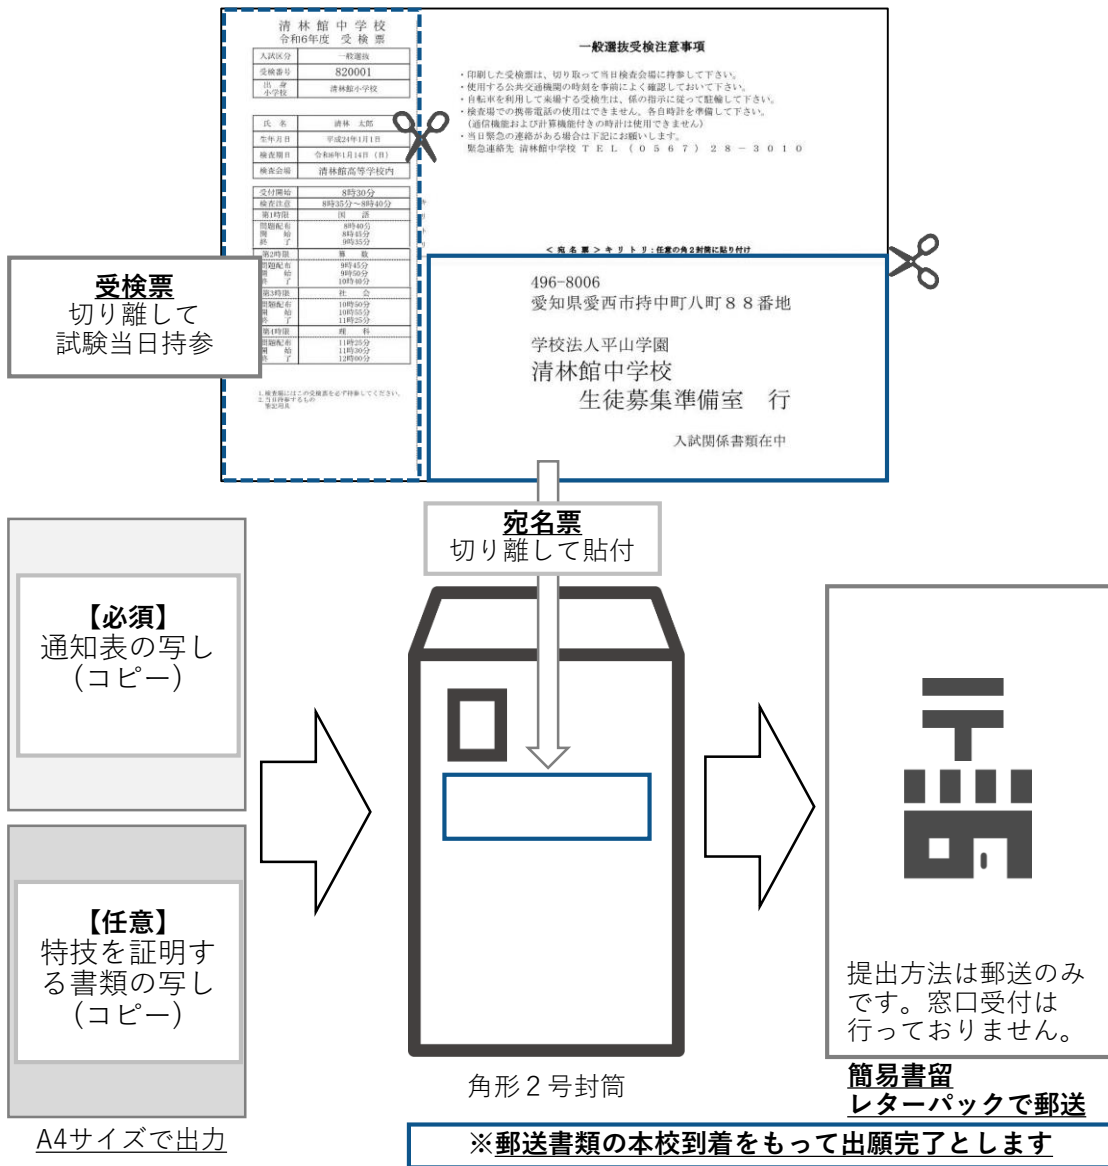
清林館中学校
令和6年度　受検票

| 入試区分 | 一般選抜 |
|---|---|
| 受検番号 | 820001 |
| 出身小学校 | 清林館小学校 |

| 氏名 | 清林　太郎 |
|---|---|
| 生年月日 | 平成24年1月1日 |
| 検査期日 | 令和6年1月14日（日） |
| 検査会場 | 清林館高等学校内 |

| 受付開始 | 8時30分 |
|---|---|
| 検査注意 | 8時35分～8時40分 |
| 第1時限 | 国　語 |
| 問題配布 開始 終了 | 8時40分 8時45分 9時35分 |
| 第2時限 | 算　数 |
| 問題配布 開始 終了 | 9時45分 9時50分 10時40分 |
| 第3時限 | 社　会 |
| 問題配布 開始 終了 | 10時50分 10時55分 11時25分 |
| 第4時限 | 理　科 |
| 問題配布 開始 終了 | 11時25分 11時30分 12時00分 |

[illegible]

一般選抜受検注意事項

・印刷した受検票は、切り取って当日検査会場に持参して下さい。
・使用する公共交通機関の時刻を事前によく確認しておいて下さい。
・自転車を利用して来場する受検生は、係の指示に従って駐輪して下さい。
・検査場での携帯電話の使用はできません。各自時計を準備して下さい。
（通信機能および計算機能付きの時計は使用できません）
・当日緊急の連絡がある場合は下記にお願いします。
緊急連絡先　清林館中学校　ＴＥＬ（０５６７）２８－３０１０

＜宛名票＞キリトリ：任意の角2封筒に貼り付け

496-8006
愛知県愛西市持中町八町８８番地

学校法人平山学園
清林館中学校
生徒募集準備室　行

入試関係書類在中

受検票
切り離して
試験当日持参

宛名票
切り離して貼付

【必須】
通知表の写し
（コピー）

【任意】
特技を証明する書類の写し
（コピー）

A4サイズで出力

角形２号封筒

提出方法は郵送のみです。窓口受付は行っておりません。

簡易書留
レターパックで郵送

※郵送書類の本校到着をもって出願完了とします